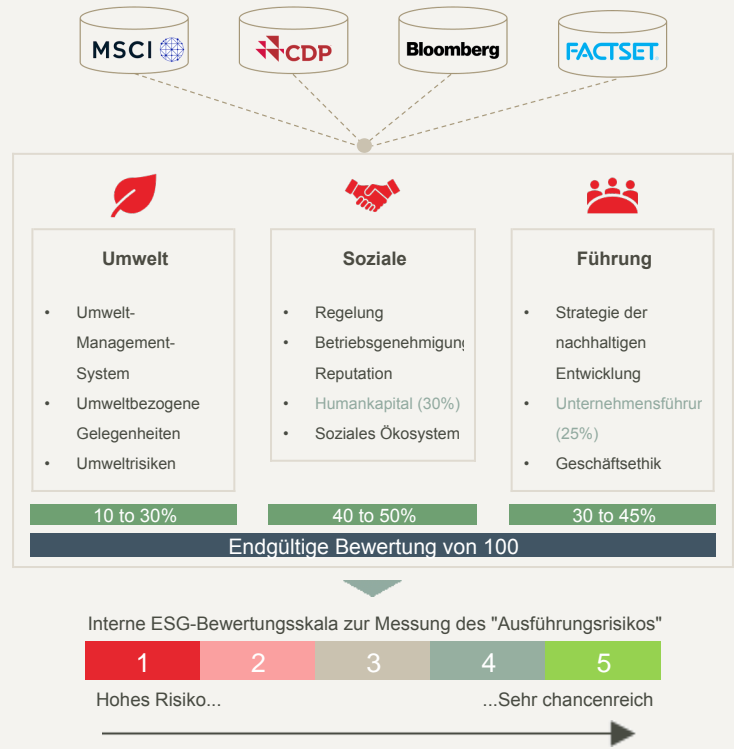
MSCI
CDP
Bloomberg
FACTSET

Umwelt

- Umwelt-Management-System
- Umweltbezogene Gelegenheiten
- Umweltrisiken

Soziale

- Regelung
- Betriebsgenehmigung
- Reputation
- Humankapital (30%)
- Soziales Ökosystem

Führung

- Strategie der nachhaltigen Entwicklung
- Unternehmensführur (25%)
- Geschäftsethik

10 to 30%
40 to 50%
30 to 45%

Endgültige Bewertung von 100

Interne ESG-Bewertungsskala zur Messung des "Ausführungsrisikos"

| 1 | 2 | 3 | 4 | 5 |
|---|---|---|---|---|

Hohes Risiko...
...Sehr chancenreich